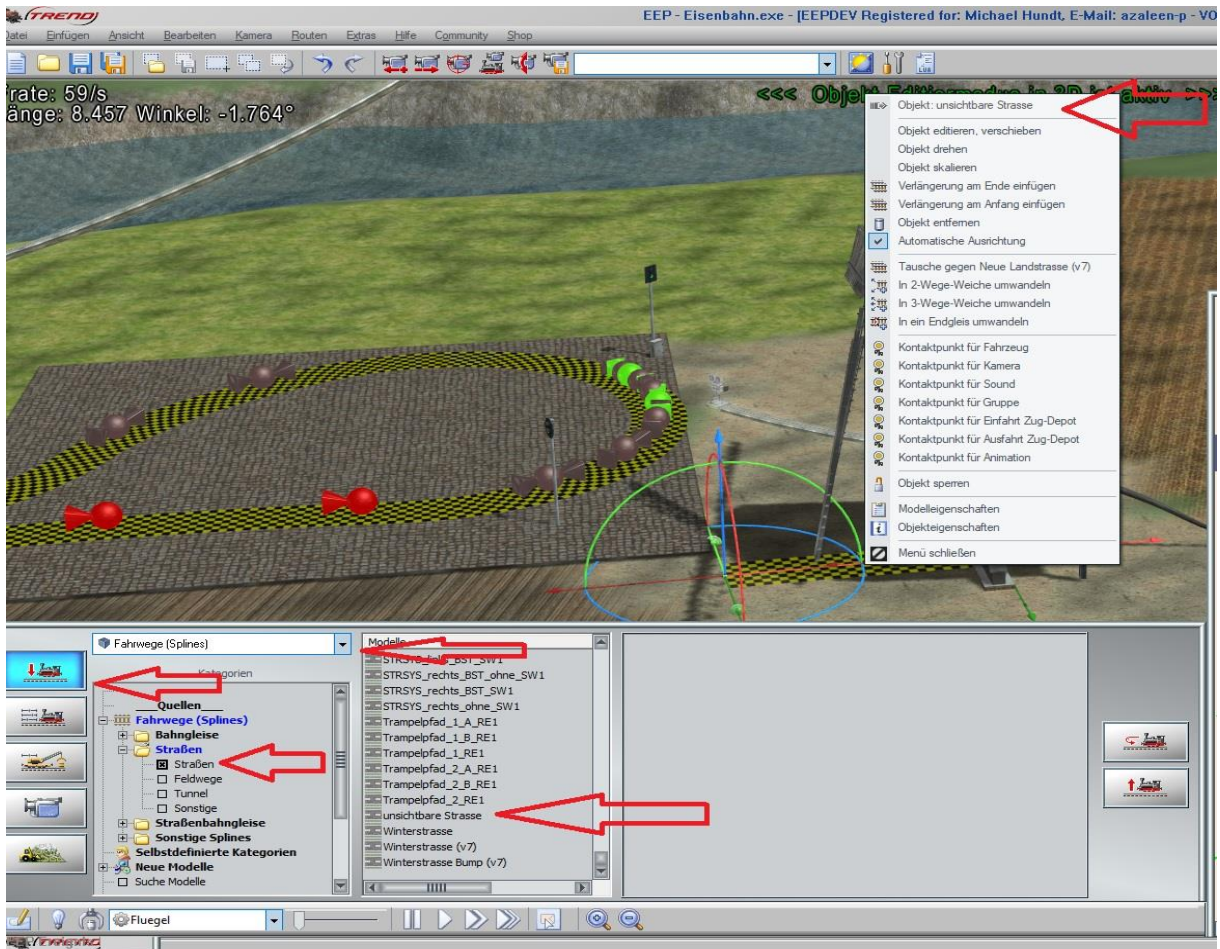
TREND
EEP - Eisenbahn.exe - [EEPDEV Registered for: Michael Hundt, E-Mail: azaleen-p - VO

atei Einfügen Ansicht Bearbeiten Kamera Routen Extras Hilfe Community Shop

rate: 59/s
änge: 8.457 Winkel: -1.764°

<<< Objekt Editiermodus in 3D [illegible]

Objekt: unsichtbare Strasse
Objekt editieren, verschieben
Objekt drehen
Objekt skalieren
Verlängerung am Ende einfügen
Verlängerung am Anfang einfügen
Objekt entfernen
Automatische Ausrichtung
Tausche gegen Neue Landstrasse (v7)
In 2-Wege-Weiche umwandeln
In 3-Wege-Weiche umwandeln
In ein Endgleis umwandeln
Kontaktpunkt für Fahrzeug
Kontaktpunkt für Kamera
Kontaktpunkt für Sound
Kontaktpunkt für Gruppe
Kontaktpunkt für Einfahrt Zug-Depot
Kontaktpunkt für Ausfahrt Zug-Depot
Kontaktpunkt für Animation
Objekt sperren
Modelleigenschaften
Objekteigenschaften
Menü schließen

Fahrwege (Splines)
Kategorien
Quellen
Fahrwege (Splines)
Bahngleise
Straßen
Straßen
Feldwege
Tunnel
Sonstige
Straßenbahngleise
Sonstige Splines
Selbstdefinierte Kategorien
Neue Modelle
Suche Modelle

Modelle
STRSYS_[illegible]_BST_SW1
STRSYS_rechts_BST_ohne_SW1
STRSYS_rechts_BST_SW1
STRSYS_rechts_ohne_SW1
Trampelpfad_1_A_RE1
Trampelpfad_1_B_RE1
Trampelpfad_1_RE1
Trampelpfad_2_A_RE1
Trampelpfad_2_B_RE1
Trampelpfad_2_RE1
unsichtbare Strasse
Winterstrasse
Winterstrasse (v7)
Winterstrasse Bump (v7)

Fluegel
TREND